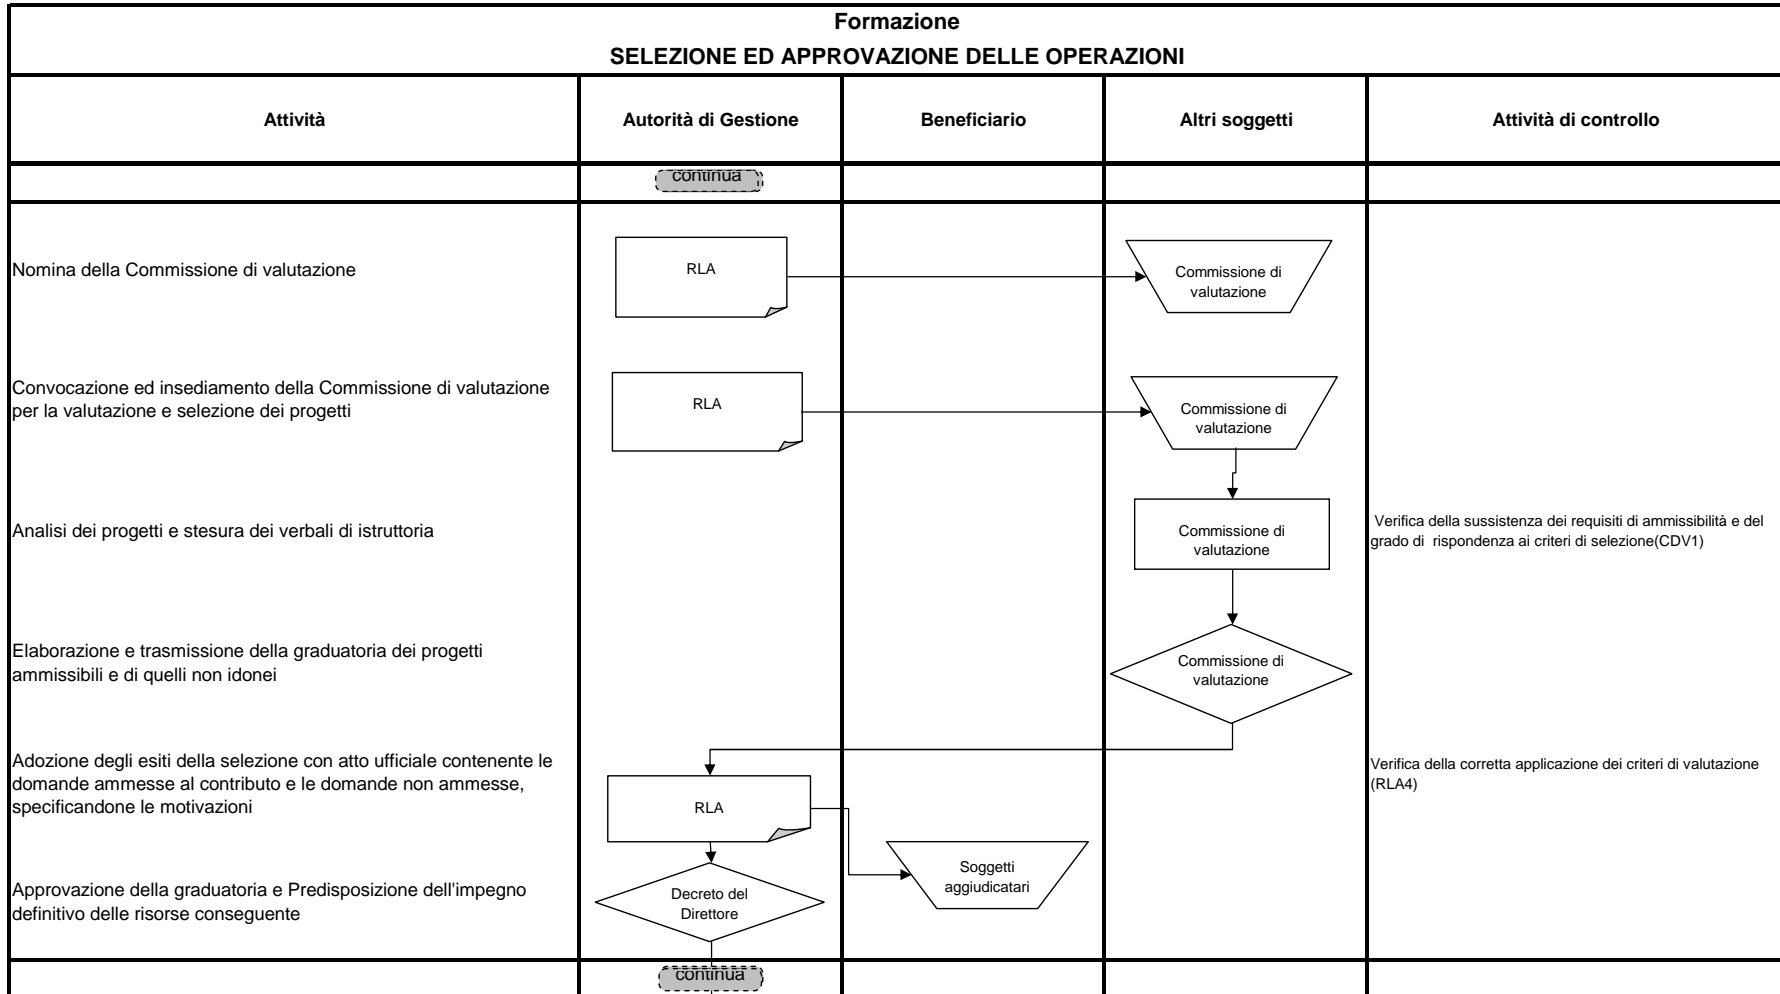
Formazione
SELEZIONE ED APPROVAZIONE DELLE OPERAZIONI

| Attività | Autorità di Gestione | Beneficiario | Altri soggetti | Attività di controllo |
|---|---|---|---|---|
| | continua | | | |
| Nomina della Commissione di valutazione | RLA | | Commissione di valutazione | |
| Convocazione ed insediamento della Commissione di valutazione per la valutazione e selezione dei progetti | RLA | | Commissione di valutazione | |
| Analisi dei progetti e stesura dei verbali di istruttoria | | | Commissione di valutazione | Verifica della sussistenza dei requisiti di ammissibilità e del grado di rispondenza ai criteri di selezione(CDV1) |
| Elaborazione e trasmissione della graduatoria dei progetti ammissibili e di quelli non idonei | | | Commissione di valutazione | |
| Adozione degli esiti della selezione con atto ufficiale contenente le domande ammesse al contributo e le domande non ammesse, specificandone le motivazioni | RLA | | | Verifica della corretta applicazione dei criteri di valutazione (RLA4) |
| Approvazione della graduatoria e Predisposizione dell'impegno definitivo delle risorse conseguente | Decreto del Direttore | Soggetti aggiudicatari | | |
| | continua | | | |